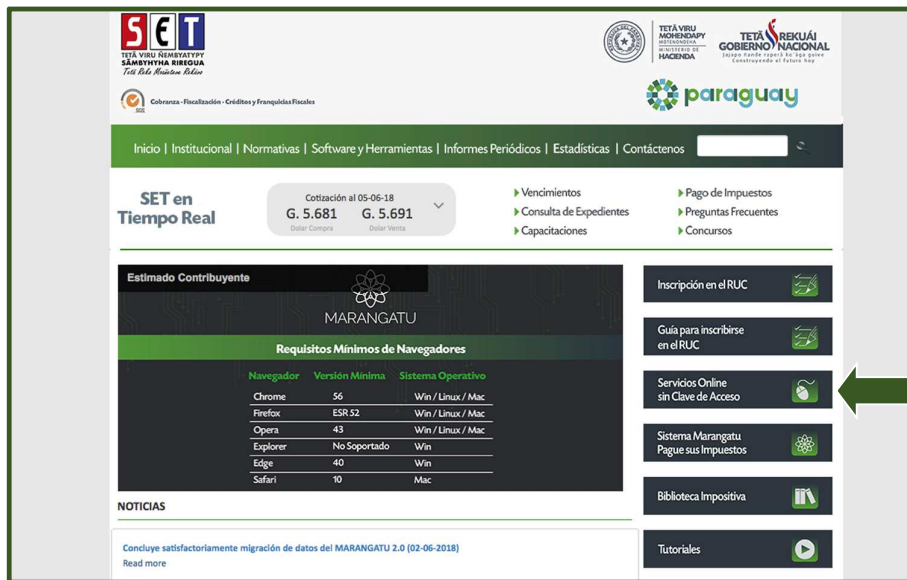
SET
TETÃ VIRU ÑEMBYATYPY SÃMBYHYHA RIREGUA
Tetã Reko Mbohapyha Rekávo

Cobranza - Fiscalización - Créditos y Franquicias Fiscales

TETÃ VIRU MOHENDAPY MOTENONDEHA
MINISTERIO DE HACIENDA

TETÃ REKUÁI
GOBIERNO NACIONAL
Jajapo hande rapera ko'ãga guive
Construyendo el futuro hoy

paraguay

Inicio | Institucional | Normativas | Software y Herramientas | Informes Periódicos | Estadísticas | Contáctenos

SET en Tiempo Real

Cotización al 05-06-18
G. 5.681 Dolar Compra
G. 5.691 Dolar Venta

Vencimientos
Consulta de Expedientes
Capacitaciones
Pago de Impuestos
Preguntas Frecuentes
Concursos

Estimado Contribuyente

MARANGATU

Requisitos Mínimos de Navegadores

| Navegador | Versión Mínima | Sistema Operativo |
|---|---|---|
| Chrome | 56 | Win / Linux / Mac |
| Firefox | ESR 52 | Win / Linux / Mac |
| Opera | 43 | Win / Linux / Mac |
| Explorer | No Soportado | Win |
| Edge | 40 | Win |
| Safari | 10 | Mac |

NOTICIAS

Concluye satisfactoriamente migración de datos del MARANGATU 2.0 (02-06-2018)
Read more

Inscripción en el RUC
Guía para inscribirse en el RUC
Servicios Online sin Clave de Acceso
Sistema Marangatu Pague sus Impuestos
Biblioteca Impositiva
Tutoriales